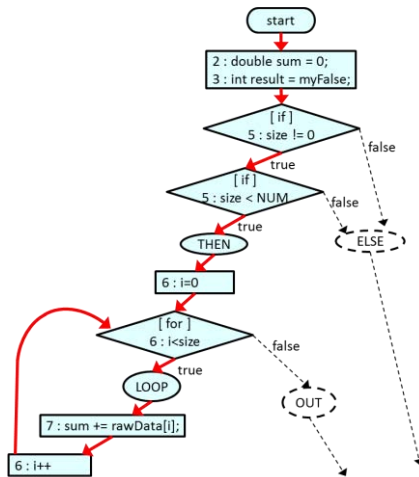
start

2 : double sum = 0;
3 : int result = myFalse;

[ if ]
5 : size != 0

false

true

[ if ]
5 : size < NUM

false

true

THEN

ELSE

6 : i=0

[ for ]
6 : i<size

false

true

LOOP

OUT

7 : sum += rawData[i];

6 : i++